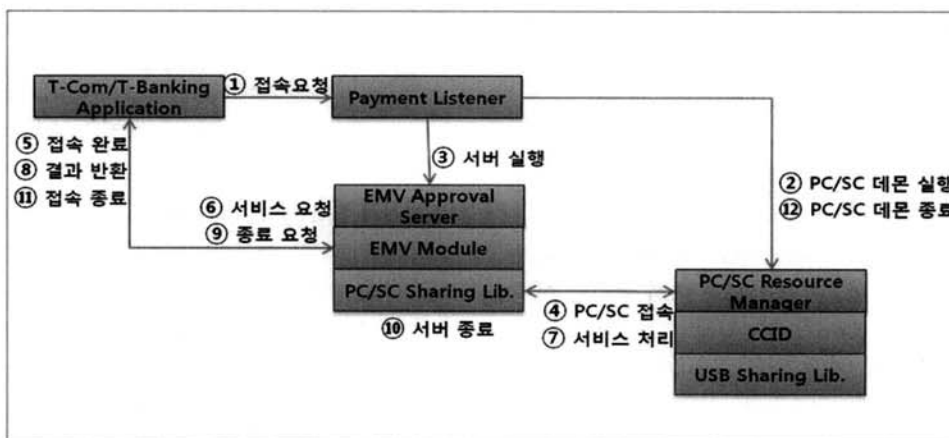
T-Com/T-Banking Application

① 접속요청

Payment Listener

③ 서버 실행

⑤ 접속 완료
⑧ 결과 반환
⑪ 접속 종료

EMV Approval Server

⑥ 서비스 요청
⑨ 종료 요청

EMV Module

PC/SC Sharing Lib.

⑩ 서버 종료

② PC/SC 데몬 실행
⑫ PC/SC 데몬 종료

④ PC/SC 접속
⑦ 서비스 처리

PC/SC Resource Manager

CCID

USB Sharing Lib.